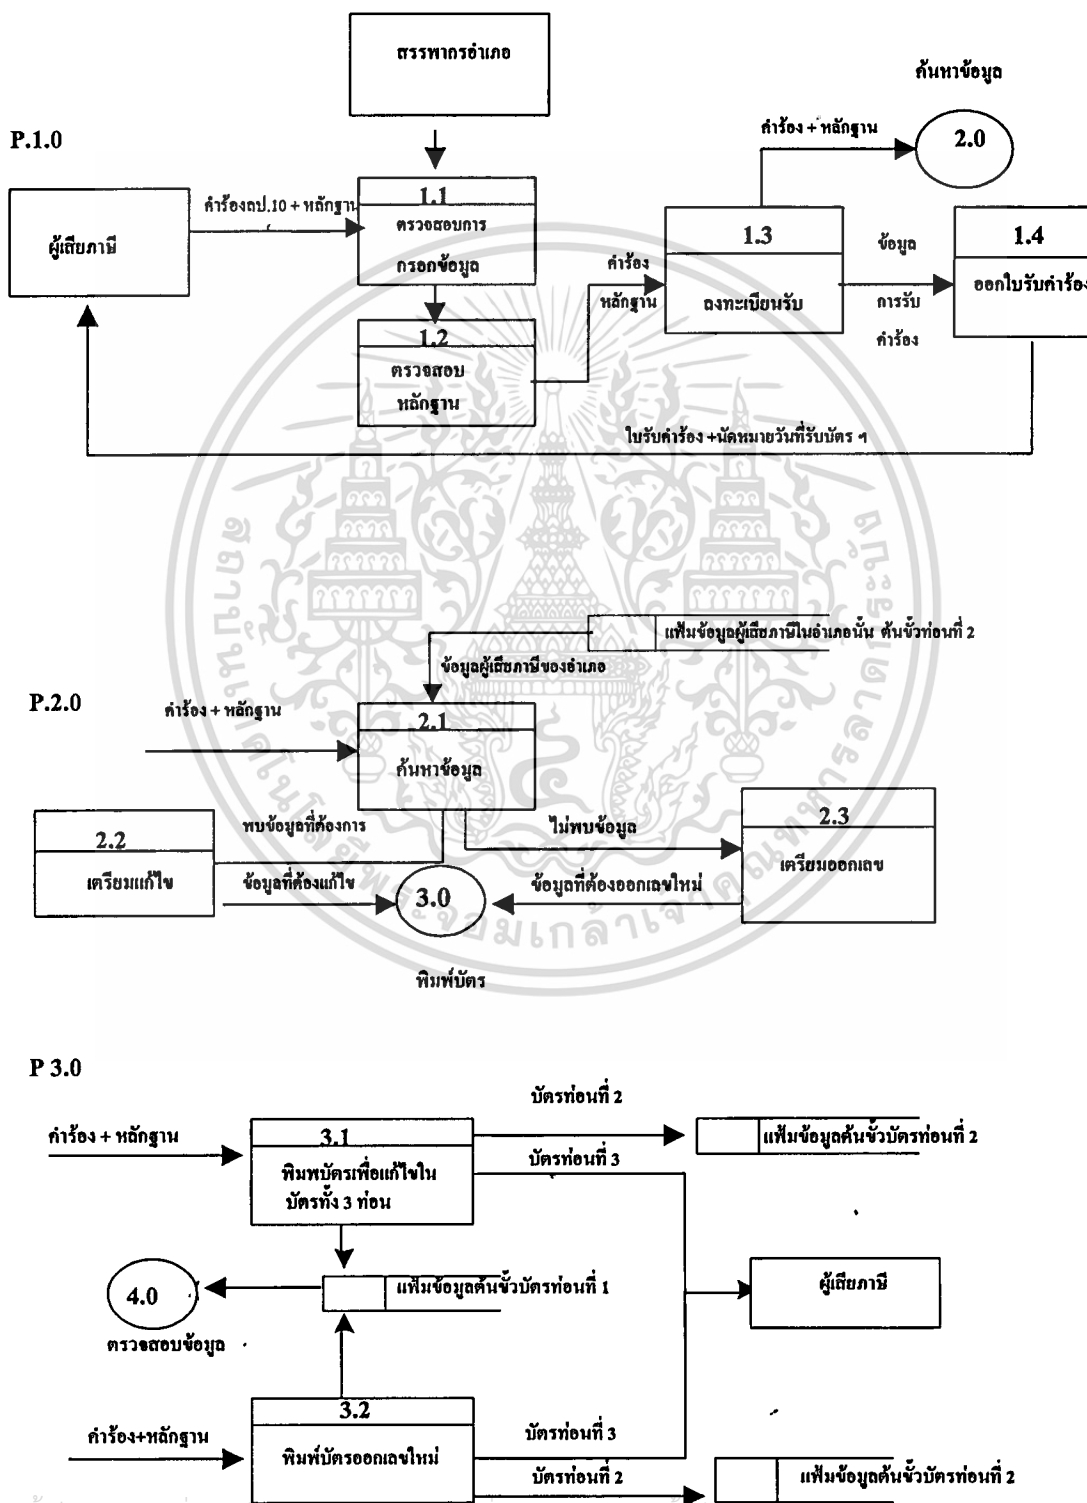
สรรพากรอำเภอ

ค้นหาข้อมูล

P.1.0

คำร้อง + หลักฐาน

2.0

ผู้เสียภาษี

คำร้องลป.10 + หลักฐาน

1.1

ตรวจสอบการ

กรอกข้อมูล

คำร้อง

หลักฐาน

1.3

ลงทะเบียนรับ

ข้อมูล

การรับ

คำร้อง

1.4

ออกใบรับคำร้อง

1.2

ตรวจสอบ

หลักฐาน

ใบรับคำร้อง +นัดหมายวันที่รับบัตร ฯ

แฟ้มข้อมูลผู้เสียภาษีในอำเภอนั้น ต้นขั้วท่อนที่ 2

ข้อมูลผู้เสียภาษีของอำเภอ

P.2.0

คำร้อง + หลักฐาน

2.1

ค้นหาข้อมูล

2.2

เตรียมแก้ไข

พบข้อมูลที่ต้องการ

ไม่พบข้อมูล

2.3

เตรียมออกเลข

ข้อมูลที่ต้องแก้ไข

3.0

ข้อมูลที่ต้องออกเลขใหม่

พิมพ์บัตร

P 3.0

บัตรท่อนที่ 2

คำร้อง + หลักฐาน

3.1

พิมพบัตรเพื่อแก้ไขใน บัตรทั้ง 3 ท่อน

บัตรท่อนที่ 3

แฟ้มข้อมูลต้นขั้วบัตรท่อนที่ 2

4.0

แฟ้มข้อมูลต้นขั้วบัตรท่อนที่ 1

ผู้เสียภาษี

ตรวจสอบข้อมูล

3.2

คำร้อง+หลักฐาน

พิมพ์บัตรออกเลขใหม่

บัตรท่อนที่ 3

บัตรท่อนที่ 2

แฟ้มข้อมูลต้นขั้วบัตรท่อนที่ 2